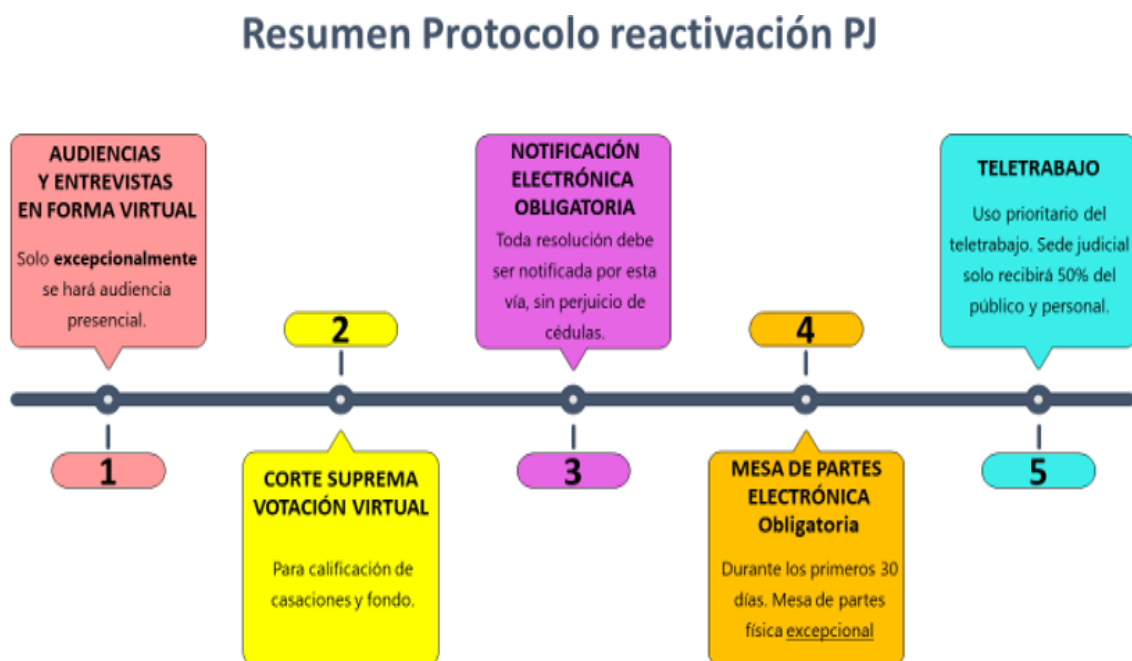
Resumen Protocolo reactivación PJ

AUDIENCIAS Y ENTREVISTAS EN FORMA VIRTUAL

Solo **excepcionalmente** se hará audiencia presencial.

1

2

CORTE SUPREMA VOTACIÓN VIRTUAL

Para calificación de casaciones y fondo.

NOTIFICACIÓN ELECTRÓNICA OBLIGATORIA

Toda resolución debe ser notificada por esta vía, sin perjuicio de cédulas.

3

4

MESA DE PARTES ELECTRÓNICA Obligatoria

Durante los primeros 30 días. Mesa de partes física excepcional

TELETRABAJO

Uso prioritario del teletrabajo. Sede judicial solo recibirá 50% del público y personal.

5